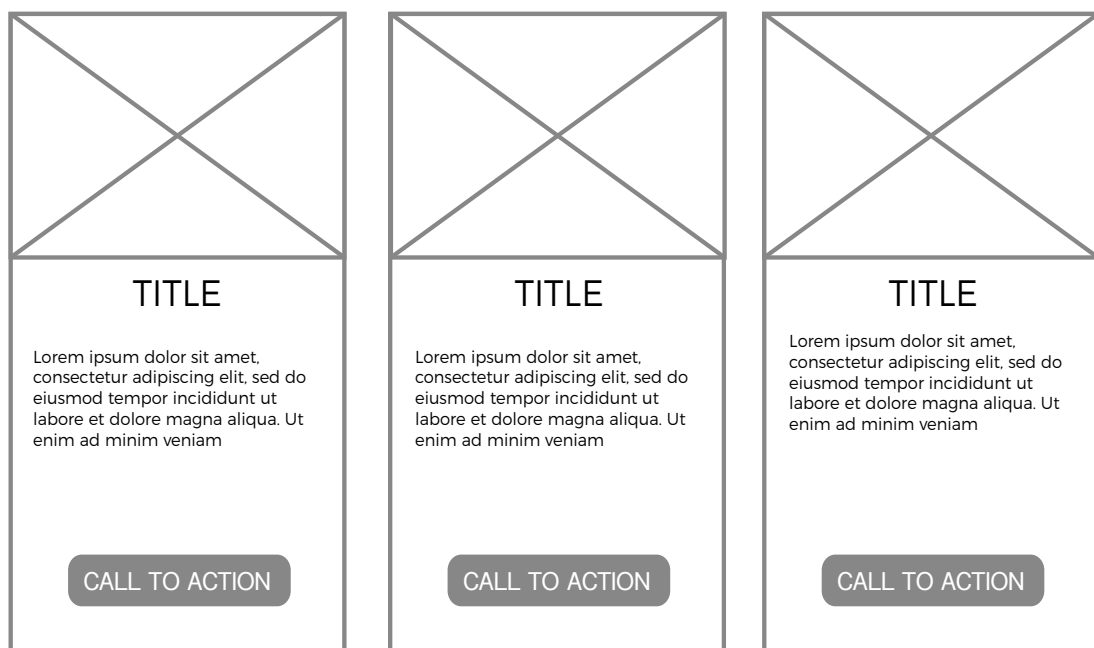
TITLE

Lorem ipsum dolor sit amet, consectetur adipiscing elit, sed do eiusmod tempor incididunt ut labore et dolore magna aliqua. Ut enim ad minim veniam

CALL TO ACTION

TITLE

Lorem ipsum dolor sit amet, consectetur adipiscing elit, sed do eiusmod tempor incididunt ut labore et dolore magna aliqua. Ut enim ad minim veniam

CALL TO ACTION

TITLE

Lorem ipsum dolor sit amet, consectetur adipiscing elit, sed do eiusmod tempor incididunt ut labore et dolore magna aliqua. Ut enim ad minim veniam

CALL TO ACTION